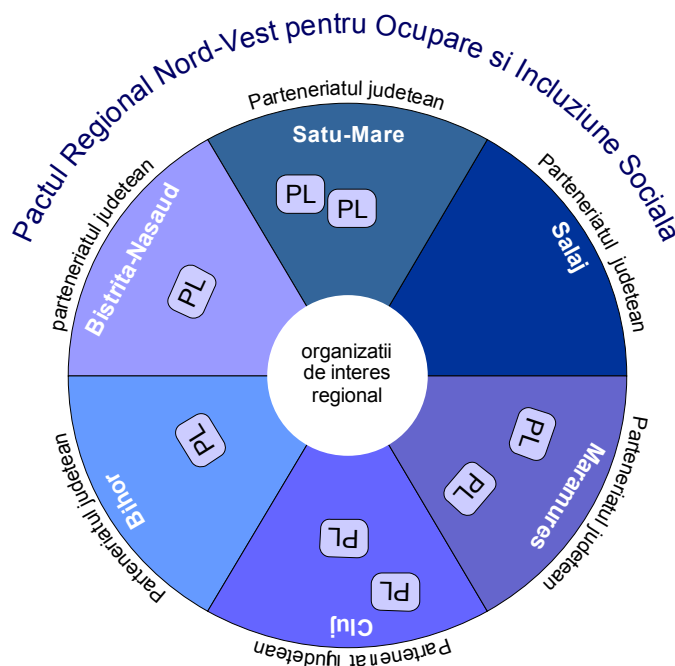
Pactul Regional Nord-Vest pentru Ocupare si Incluziune Sociala

Parteneriatul judetean
Satu-Mare
PL
PL

Parteneriatul judetean
Salaj

Parteneriatul judetean
Maramures
PL
PL

Parteneriatul judetean
Cluj
PL
PL

Parteneriatul judetean
Bihor
PL

parteneriatul judetean
Bistrita-Nasaud
PL

organizatii de interes regional